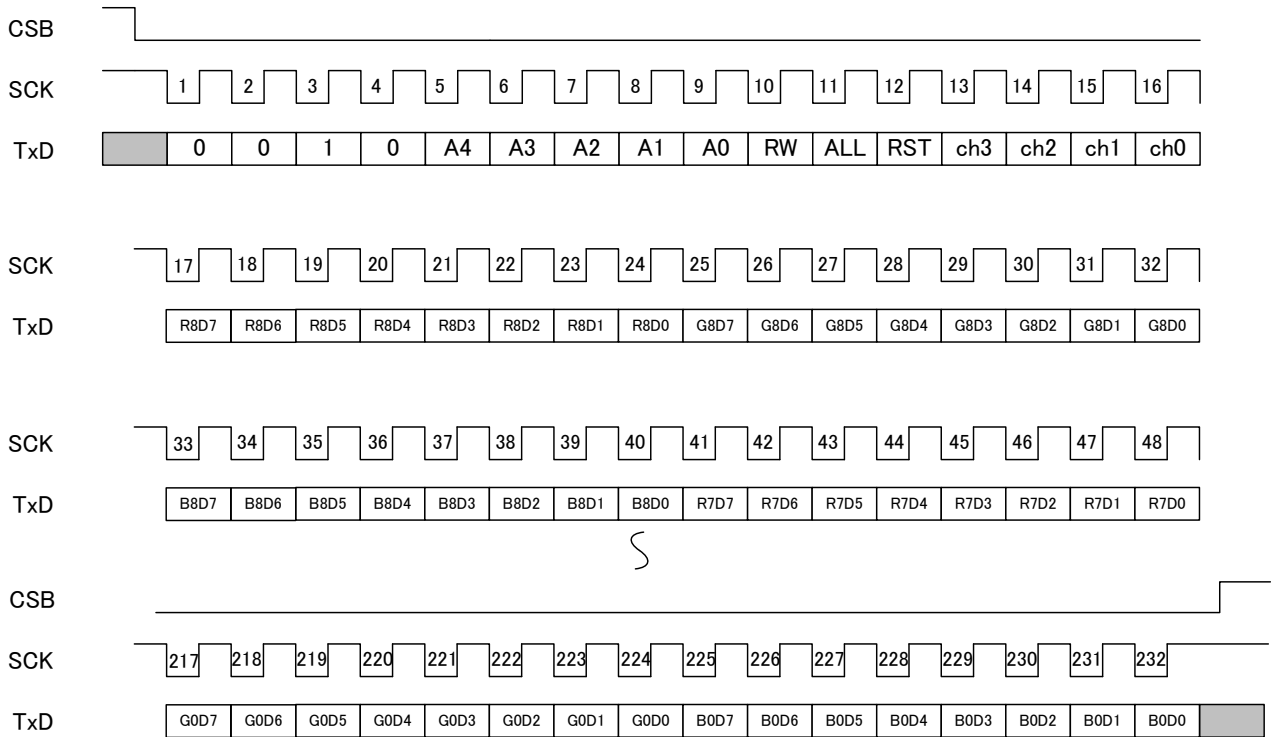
CSB

SCK 1 2 3 4 5 6 7 8 9 10 11 12 13 14 15 16

TxD 0 0 1 0 A4 A3 A2 A1 A0 RW ALL RST ch3 ch2 ch1 ch0

SCK 17 18 19 20 21 22 23 24 25 26 27 28 29 30 31 32

TxD R8D7 R8D6 R8D5 R8D4 R8D3 R8D2 R8D1 R8D0 G8D7 G8D6 G8D5 G8D4 G8D3 G8D2 G8D1 G8D0

SCK 33 34 35 36 37 38 39 40 41 42 43 44 45 46 47 48

TxD B8D7 B8D6 B8D5 B8D4 B8D3 B8D2 B8D1 B8D0 R7D7 R7D6 R7D5 R7D4 R7D3 R7D2 R7D1 R7D0

CSB

SCK 217 218 219 220 221 222 223 224 225 226 227 228 229 230 231 232

TxD G0D7 G0D6 G0D5 G0D4 G0D3 G0D2 G0D1 G0D0 B0D7 B0D6 B0D5 B0D4 B0D3 B0D2 B0D1 B0D0